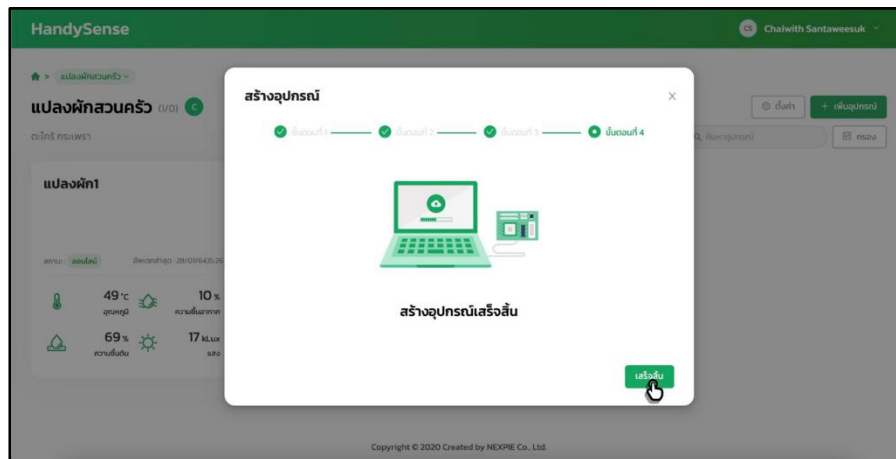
HandySense

CS Chaiwith Santaweesuk

> แปลงผักสวนครัว

แปลงผักสวนครัว (1/0) C

ตะไคร้ กระเพรา

ตั้งค่า

+ เพิ่มอุปกรณ์

ค้นหาอุปกรณ์

กรอง

แปลงผัก1

สถานะ ออนไลน์

อัพเดตล่าสุด : 28/01/64 15:26

49 °C อุณหภูมิ

10 % ความชื้นอากาศ

69 % ความชื้นดิน

17 kLux แสง

สร้างอุปกรณ์

ขั้นตอนที่ 1

ขั้นตอนที่ 2

ขั้นตอนที่ 3

ขั้นตอนที่ 4

สร้างอุปกรณ์เสร็จสิ้น

เสร็จสิ้น

Copyright © 2020 Created by NEXPIE Co., Ltd.